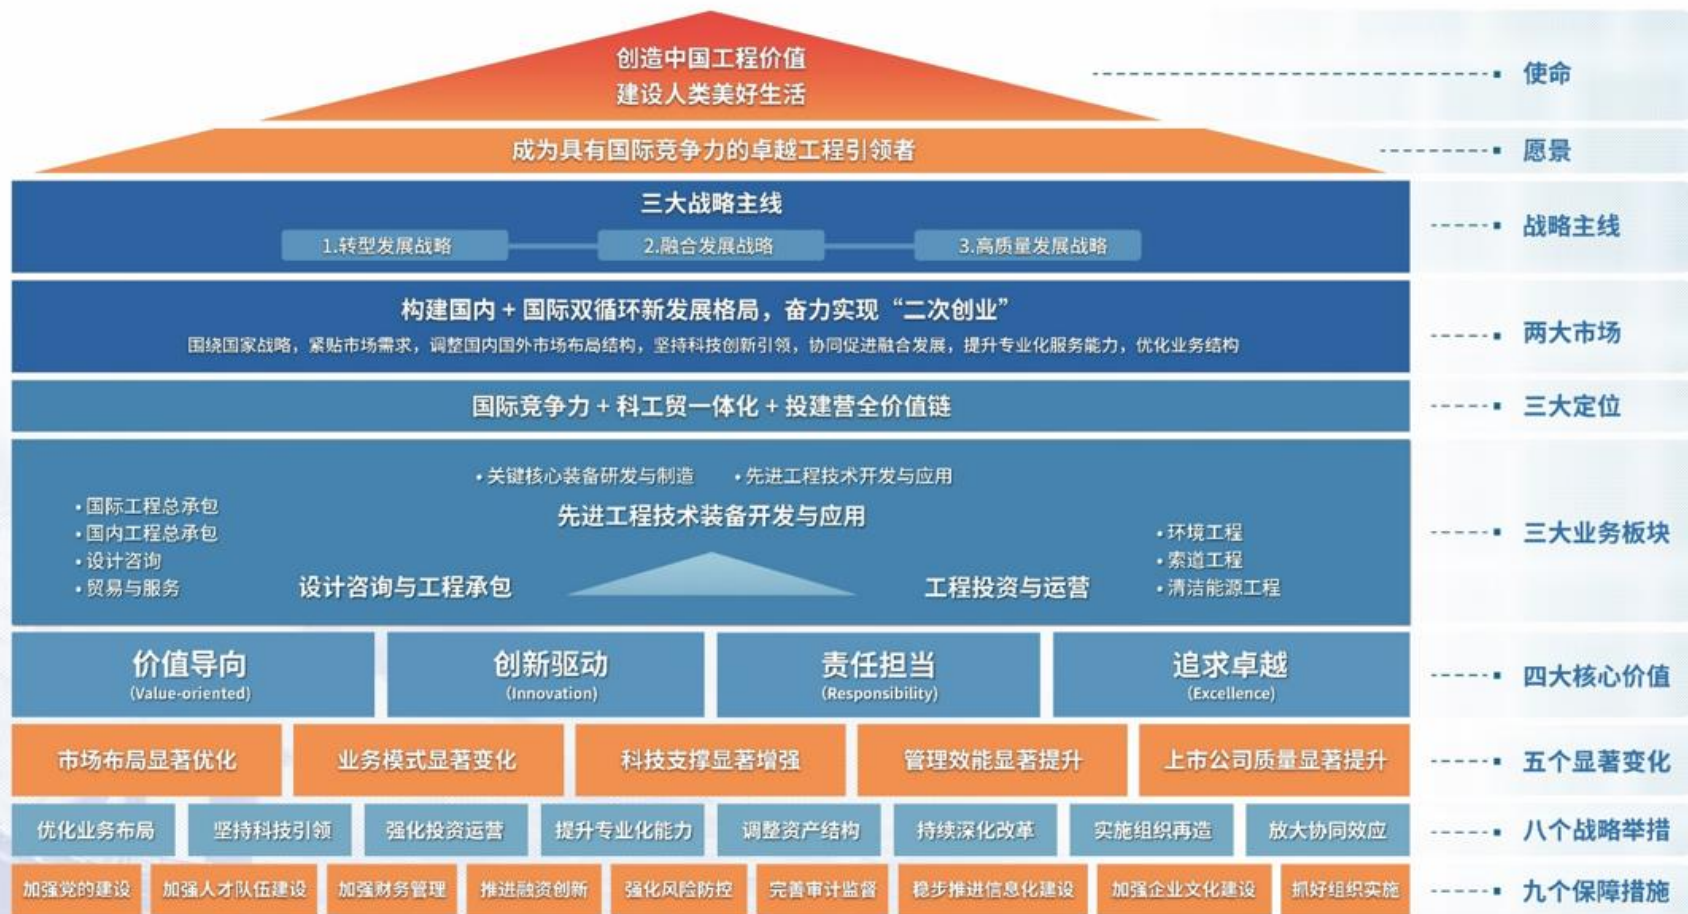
创造中国工程价值
建设人类美好生活

使命

成为具有国际竞争力的卓越工程引领者

愿景

三大战略主线
1.转型发展战略
2.融合发展战略
3.高质量发展战略

战略主线

构建国内＋国际双循环新发展格局，奋力实现“二次创业”
围绕国家战略，紧贴市场需求，调整国内国外市场布局结构，坚持科技创新引领，协同促进融合发展，提升专业化服务能力，优化业务结构

两大市场

国际竞争力＋科工贸一体化＋投建营全价值链

三大定位

• 关键核心装备研发与制造 • 先进工程技术开发与应用
先进工程技术装备开发与应用
• 国际工程总承包
• 国内工程总承包
• 设计咨询
• 贸易与服务
设计咨询与工程承包
工程投资与运营
• 环境工程
• 索道工程
• 清洁能源工程

三大业务板块

价值导向 (Value-oriented)
创新驱动 (Innovation)
责任担当 (Responsibility)
追求卓越 (Excellence)

四大核心价值

市场布局显著优化
业务模式显著变化
科技支撑显著增强
管理效能显著提升
上市公司质量显著提升

五个显著变化

优化业务布局
坚持科技引领
强化投资运营
提升专业化能力
调整资产结构
持续深化改革
实施组织再造
放大协同效应

八个战略举措

加强党的建设
加强人才队伍建设
加强财务管理
推进融资创新
强化风险防控
完善审计监督
稳步推进信息化建设
加强企业文化建设
抓好组织实施

九个保障措施